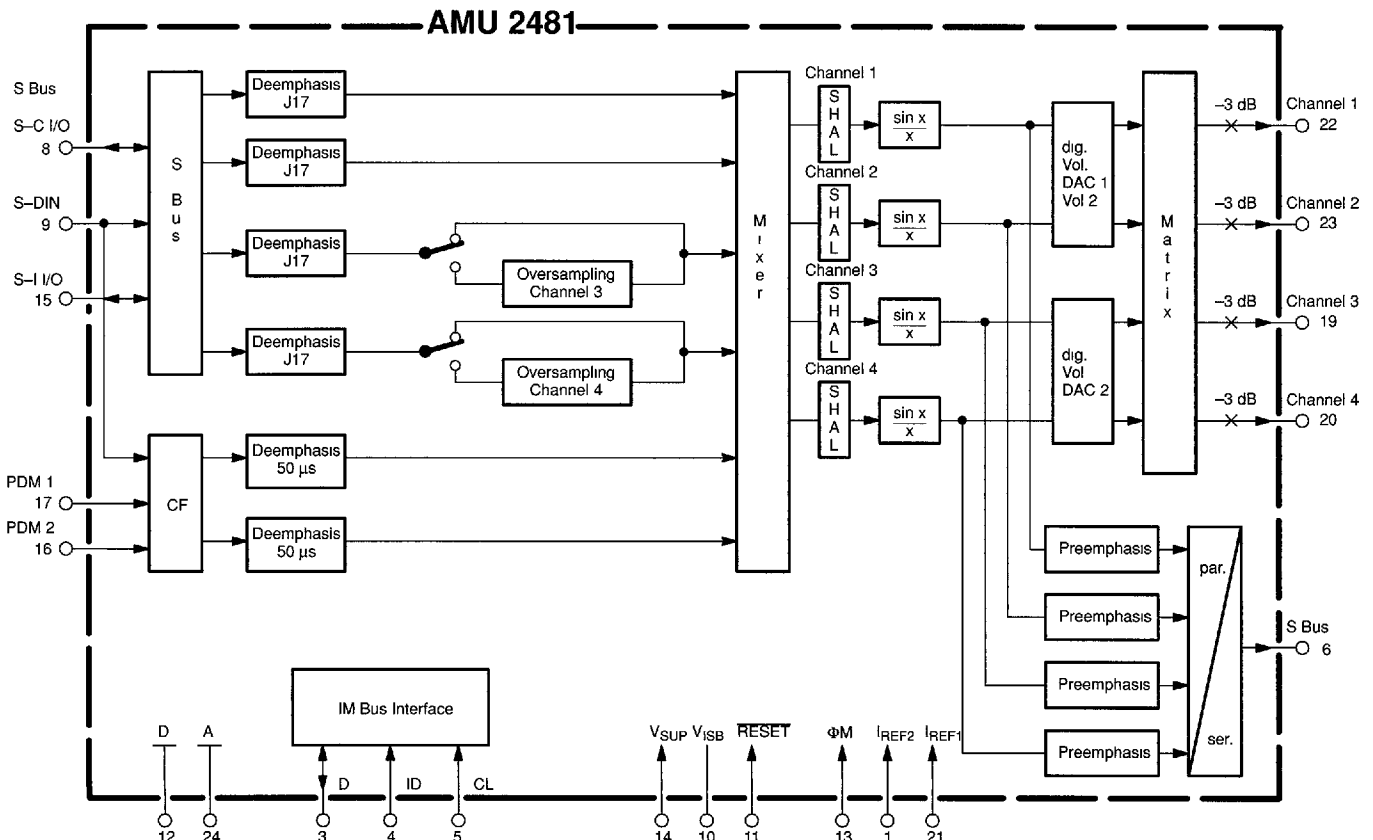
AMU 2481

S Bus
S–C I/O
8
S–DIN
9
S–I I/O
15

S
B
u
s

Deemphasis J17
Deemphasis J17
Deemphasis J17
Oversampling Channel 3
Deemphasis J17
Oversampling Channel 4

PDM 1
17
PDM 2
16

CF

Deemphasis 50 µs
Deemphasis 50 µs

M
i
x
e
r

Channel 1
S
H
A
L
$\frac{\sin x}{x}$

Channel 2
S
H
A
L
$\frac{\sin x}{x}$

Channel 3
S
H
A
L
$\frac{\sin x}{x}$

Channel 4
S
H
A
L
$\frac{\sin x}{x}$

dig. Vol. DAC 1 Vol 2

dig. Vol DAC 2

M
a
t
r
i
x

–3 dB
Channel 1
22
–3 dB
Channel 2
23
–3 dB
Channel 3
19
–3 dB
Channel 4
20

Preemphasis
Preemphasis
Preemphasis
Preemphasis

par.
ser.

S Bus
6

IM Bus Interface

D
12
A
24
D
3
ID
4
CL
5

$V_{SUP}$
14
$V_{ISB}$
10
$\overline{RESET}$
11
ΦM
13
$I_{REF2}$
1
$I_{REF1}$
21